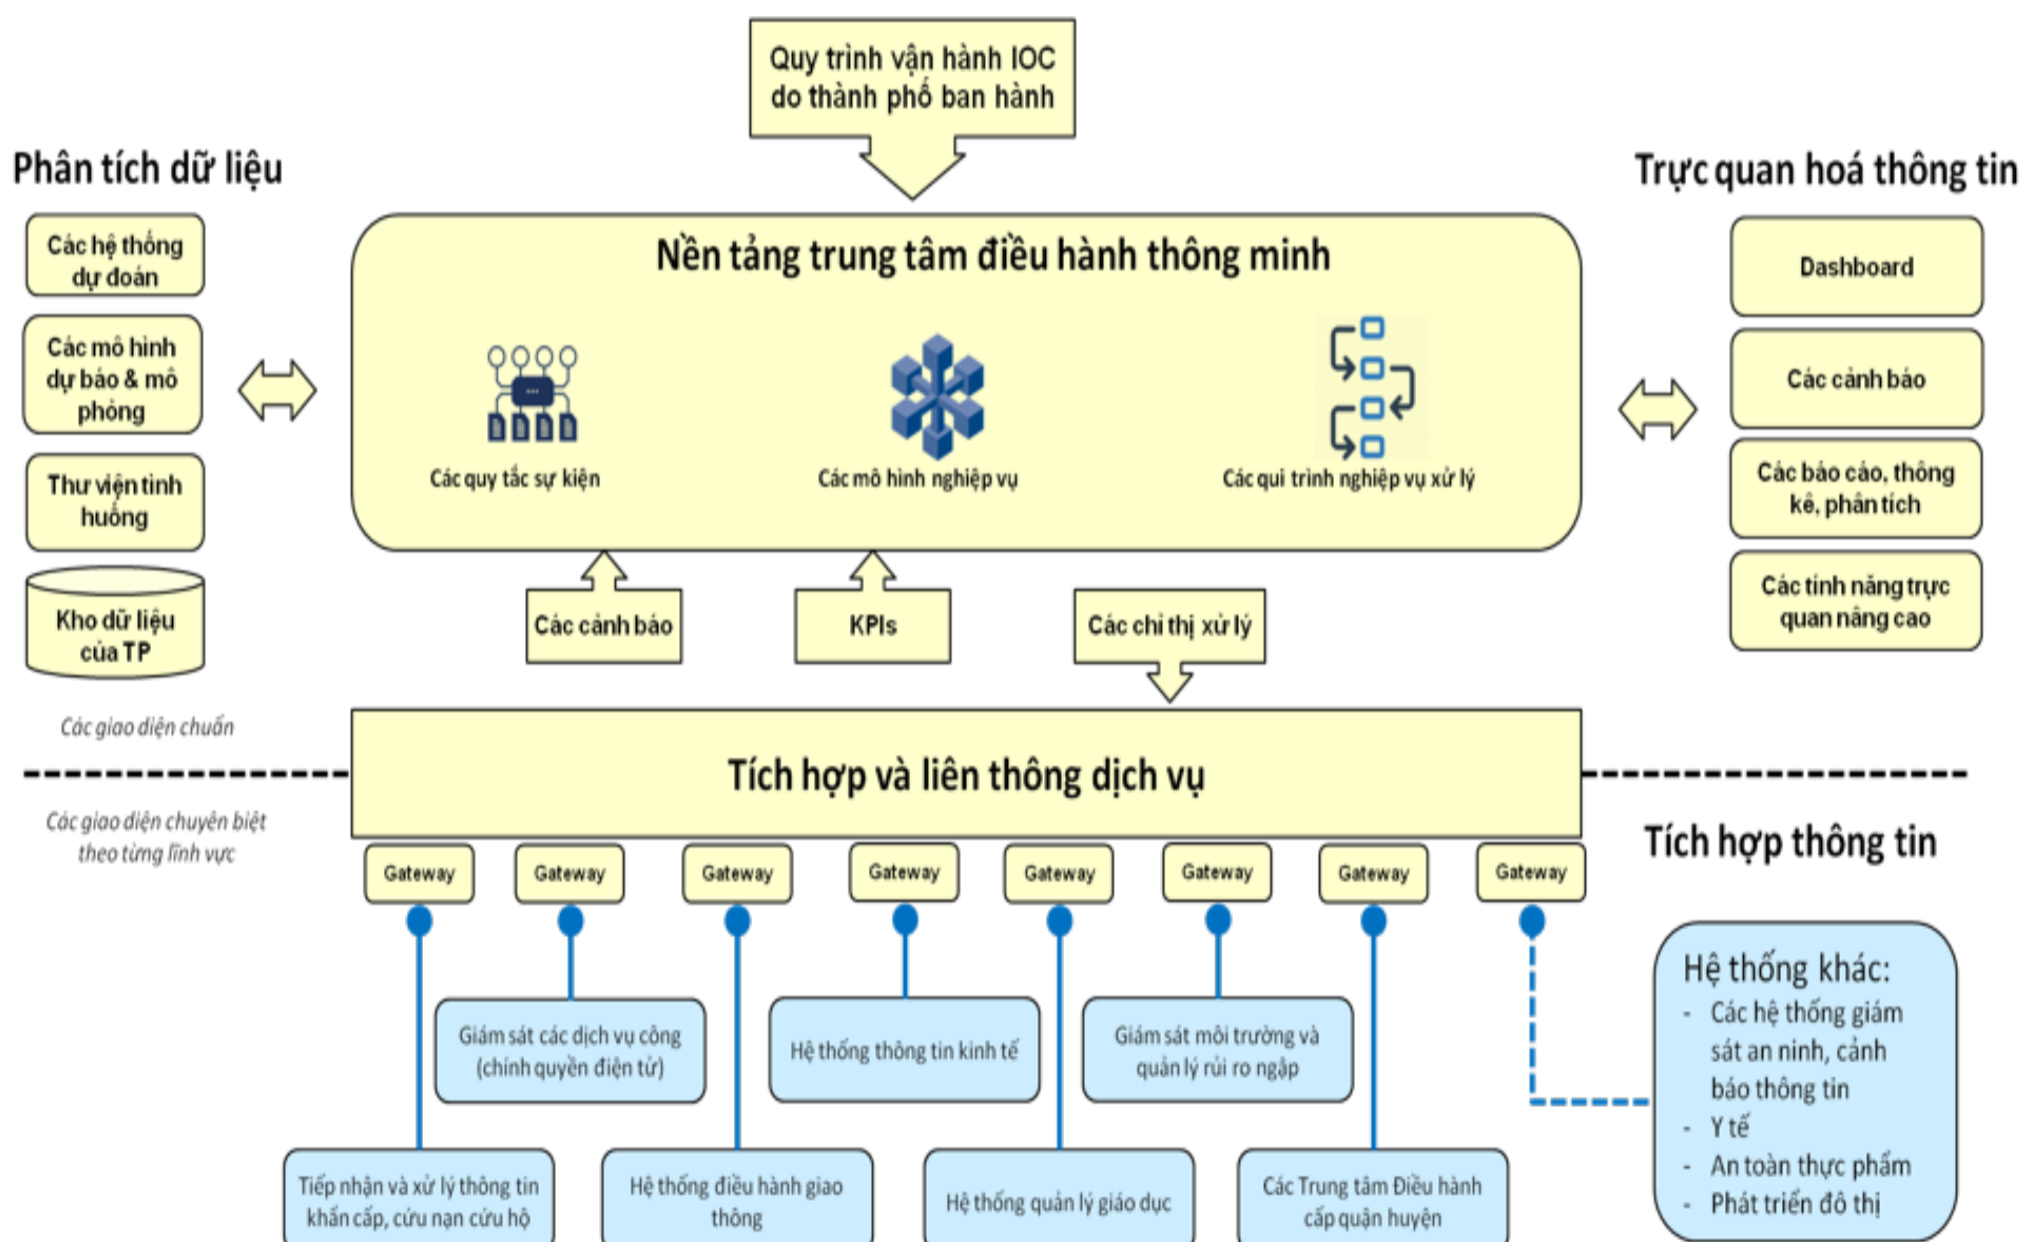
Quy trình vận hành IOC do thành phố ban hành

Phân tích dữ liệu

Các hệ thống dự đoán

Các mô hình dự báo & mô phỏng

Thư viện tình huống

Kho dữ liệu của TP

Nền tảng trung tâm điều hành thông minh

Các quy tắc sự kiện

Các mô hình nghiệp vụ

Các qui trình nghiệp vụ xử lý

Trực quan hoá thông tin

Dashboard

Các cảnh báo

Các báo cáo, thống kê, phân tích

Các tính năng trực quan nâng cao

Các cảnh báo

KPIs

Các chỉ thị xử lý

Các giao diện chuẩn

Tích hợp và liên thông dịch vụ

Các giao diện chuyên biệt theo từng lĩnh vực

Tích hợp thông tin

Gateway

Gateway

Gateway

Gateway

Gateway

Gateway

Gateway

Gateway

Giám sát các dịch vụ công (chính quyền điện tử)

Hệ thống thông tin kinh tế

Giám sát môi trường và quản lý rủi ro ngập

Tiếp nhận và xử lý thông tin khẩn cấp, cứu nạn cứu hộ

Hệ thống điều hành giao thông

Hệ thống quản lý giáo dục

Các Trung tâm Điều hành cấp quận huyện

Hệ thống khác:
- Các hệ thống giám sát an ninh, cảnh báo thông tin
- Y tế
- An toàn thực phẩm
- Phát triển đô thị